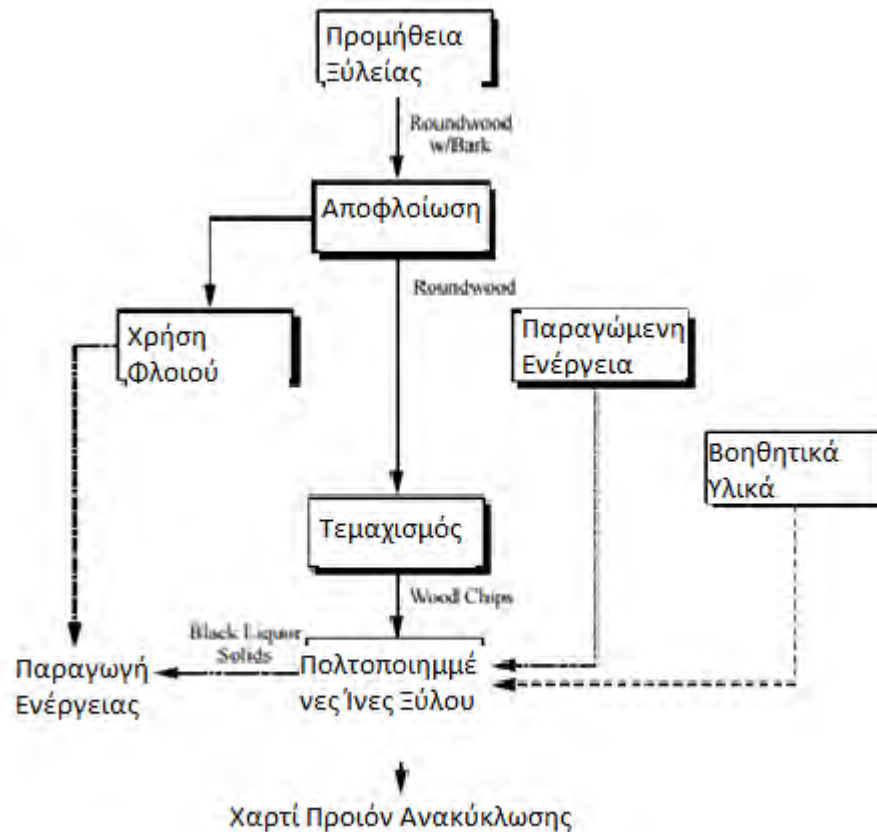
Προμήθεια Ξυλείας

Roundwood w/Bark

Αποφλοίωση

Roundwood

Χρήση Φλοιού

Παραγώμενη Ενέργεια

Βοηθητικά Υλικά

Τεμαχισμός

Wood Chips

Black Liquor Solids

Παραγωγή Ενέργειας

Πολτοποιημμένες Ίνες Ξύλου

Χαρτί Προιόν Ανακύκλωσης